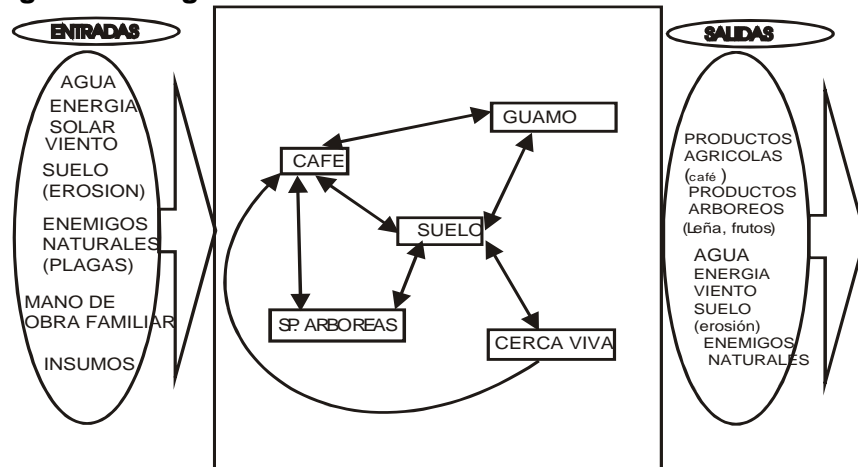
ENTRADAS

AGUA
ENERGIA SOLAR
VIENTO
SUELO (EROSION)
ENEMIGOS NATURALES (PLAGAS)
MANO DE OBRA FAMILIAR
INSUMOS

GUAMO
CAFE
SUELO
SP. ARBOREAS
CERCA VIVA

SALIDAS

PRODUCTOS AGRICOLAS (café )
PRODUCTOS ARBOREOS (Leña, frutos)
AGUA
ENERGIA
VIENTO
SUELO (erosión)
ENEMIGOS NATURALES